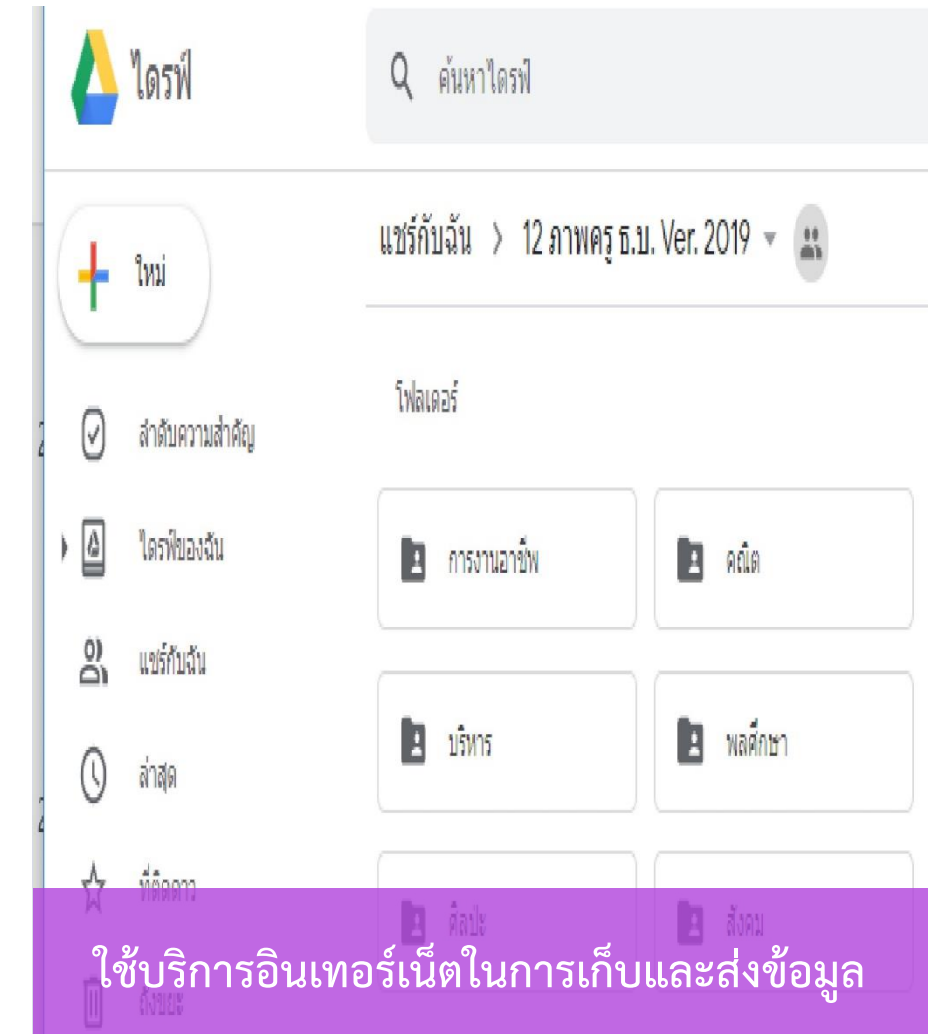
ไดรฟ์

ค้นหาไดรฟ์

ใหม่

ลำดับความสำคัญ

ไดรฟ์ของฉัน

แชร์กับฉัน

ล่าสุด

ที่ติดดาว

ถังขยะ

แชร์กับฉัน > 12 ภาพครู ธ.บ. Ver. 2019

โฟลเดอร์

การงานอาชีพ

คณิต

บริหาร

พลศึกษา

ศิลปะ

สังคม

ใช้บริการอินเทอร์เน็ตในการเก็บและส่งข้อมูล